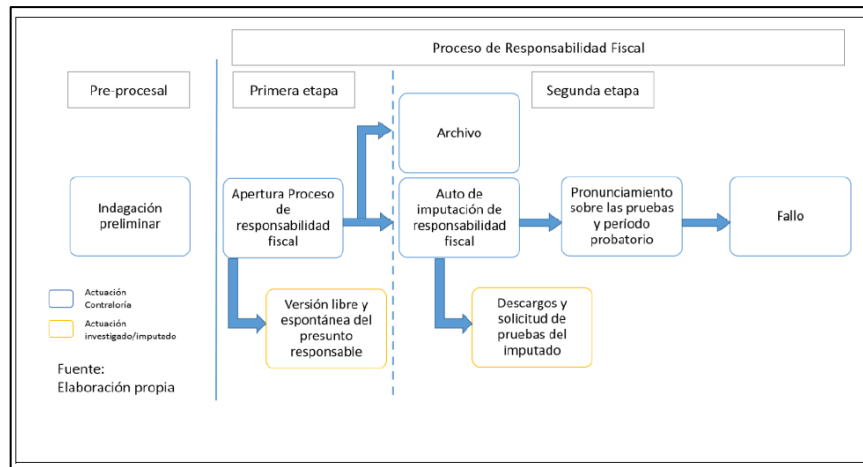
Proceso de Responsabilidad Fiscal

Pre-procesal

Primera etapa

Segunda etapa

Archivo

Indagación preliminar

Apertura Proceso de responsabilidad fiscal

Auto de imputación de responsabilidad fiscal

Pronunciamiento sobre las pruebas y período probatorio

Fallo

Actuación Contraloría

Actuación investigado/imputado

Versión libre y espontánea del presunto responsable

Descargos y solicitud de pruebas del imputado

Fuente: Elaboración propia